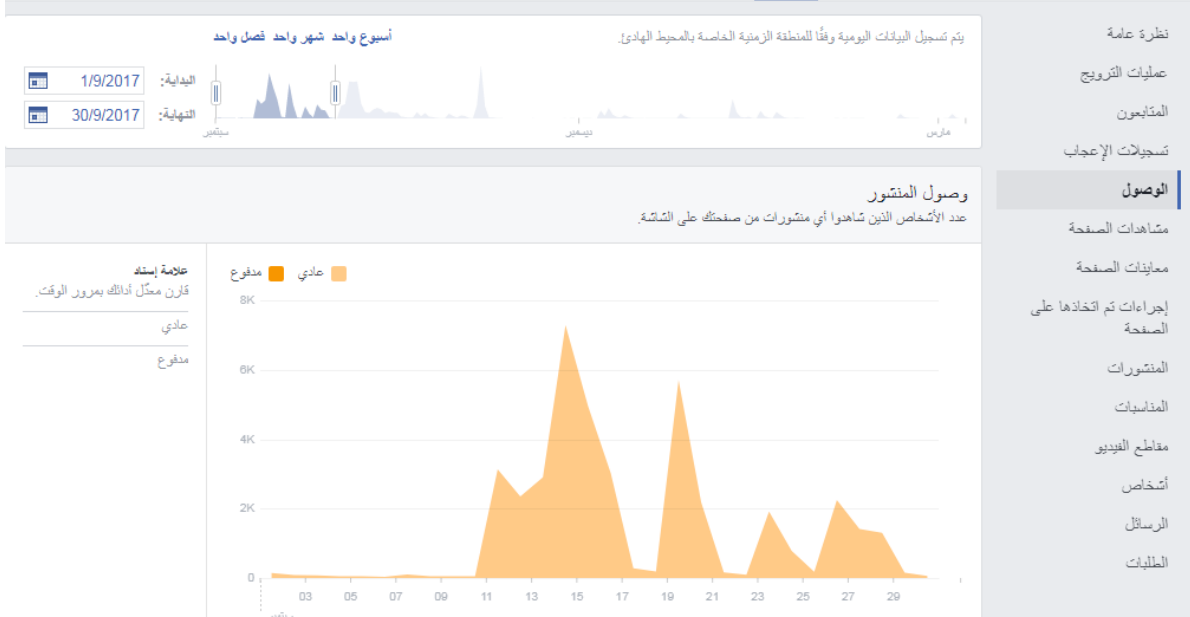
نظرة عامة
عمليات الترويج
المتابعون
تسجيلات الإعجاب
الوصول
مشاهدات الصفحة
معاينات الصفحة
إجراءات تم اتخاذها على الصفحة
المنشورات
المناسبات
مقاطع الفيديو
أشخاص
الرسائل
الطلبات

يتم تسجيل البيانات اليومية وفقًا للمنطقة الزمنية الخاصة بالمحيط الهادئ.
أسبوع واحد شهر واحد فصل واحد

البداية: 1/9/2017
النهاية: 30/9/2017
سبتمبر
ديسمبر
مارس

وصول المنشور
عدد الأشخاص الذين شاهدوا أي منشورات من صفحتك على الشاشة.

علامة إسناد
قارن معدّل أدائك بمرور الوقت.
عادي
مدفوع

عادي
مدفوع

8K
6K
4K
2K
0

03 05 07 09 11 13 15 17 19 21 23 25 27 29